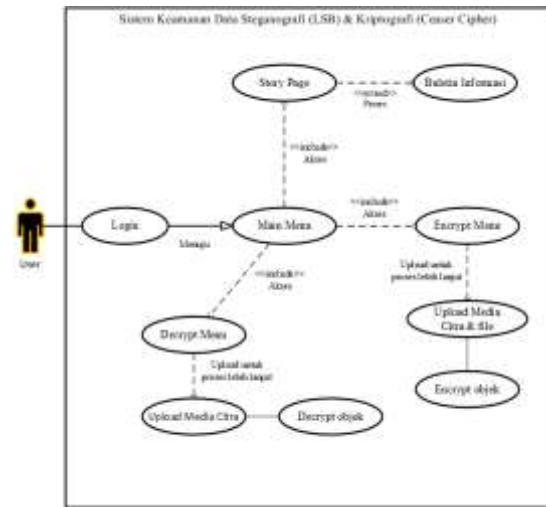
Sistem Keamanan Data Steganografi (LSB) & Kriptografi (Caesar Cipher)

Story Page

<<extend>>
Proses

Berkas Informasi

<<include>>
Akses

User

Login

Menuju

Main Menu

<<include>>
Akses

Encrypt Menu

<<include>>
Akses

Upload untuk
proses lebih lanjut

Upload Media
Citra & file

Decrypt Menu

Upload untuk
proses lebih lanjut

Encrypt objek

Upload Media Citra

Decrypt objek